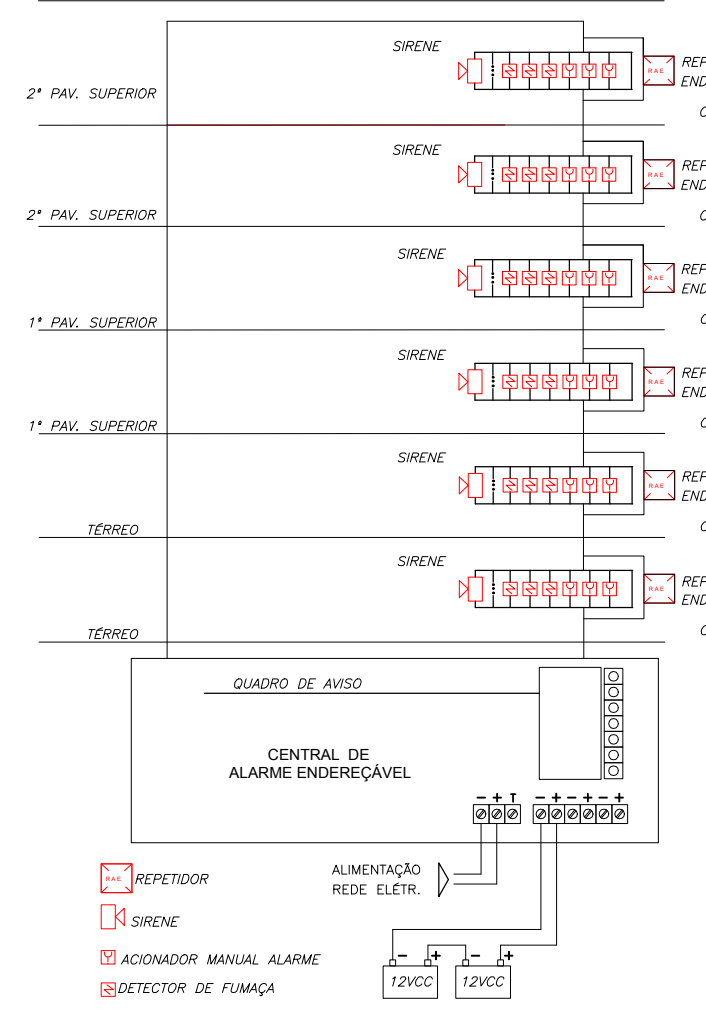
SIRENE
RAE
REP
END
2º PAV. SUPERIOR
C
SIRENE
RAE
REP
END
2º PAV. SUPERIOR
C
SIRENE
RAE
REP
END
1º PAV. SUPERIOR
C
SIRENE
RAE
REP
END
1º PAV. SUPERIOR
C
SIRENE
RAE
REP
END
TÉRREO
C
SIRENE
RAE
REP
END
TÉRREO
C

QUADRO DE AVISO

CENTRAL DE
ALARME ENDEREÇÁVEL

– + T
– + – + – +

ALIMENTAÇÃO
REDE ELÉTR.

RAE REPETIDOR
SIRENE
ACIONADOR MANUAL ALARME
DETECTOR DE FUMAÇA

– + – +
12VCC 12VCC